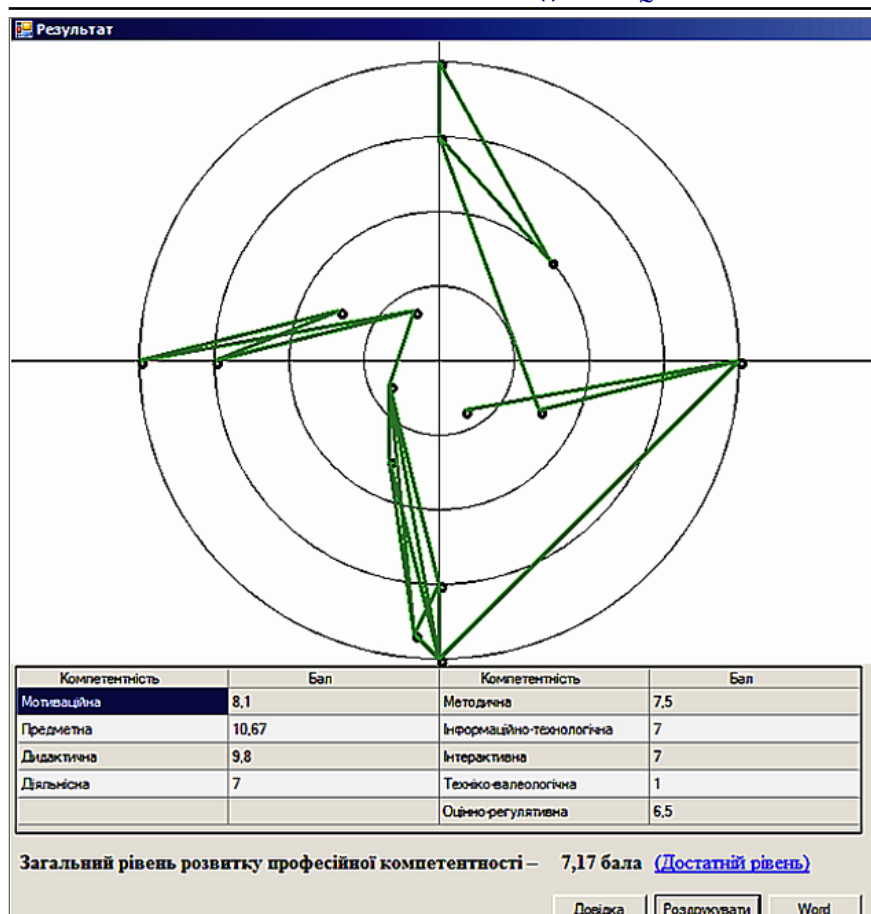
Результат

| Компетентність | Бал | Компетентність | Бал |
|---|---|---|---|
| Мотиваційна | 8,1 | Методична | 7,5 |
| Предметна | 10,67 | Інформаційно-технологічна | 7 |
| Дидактична | 9,8 | Інтерактивна | 7 |
| Діяльнісна | 7 | Техніко-валеологічна | 1 |
| | | Оцінно-регулятивна | 6,5 |

Загальний рівень розвитку професійної компетентності – 7,17 бала (Достатній рівень)

Довідка Роздрукувати Word